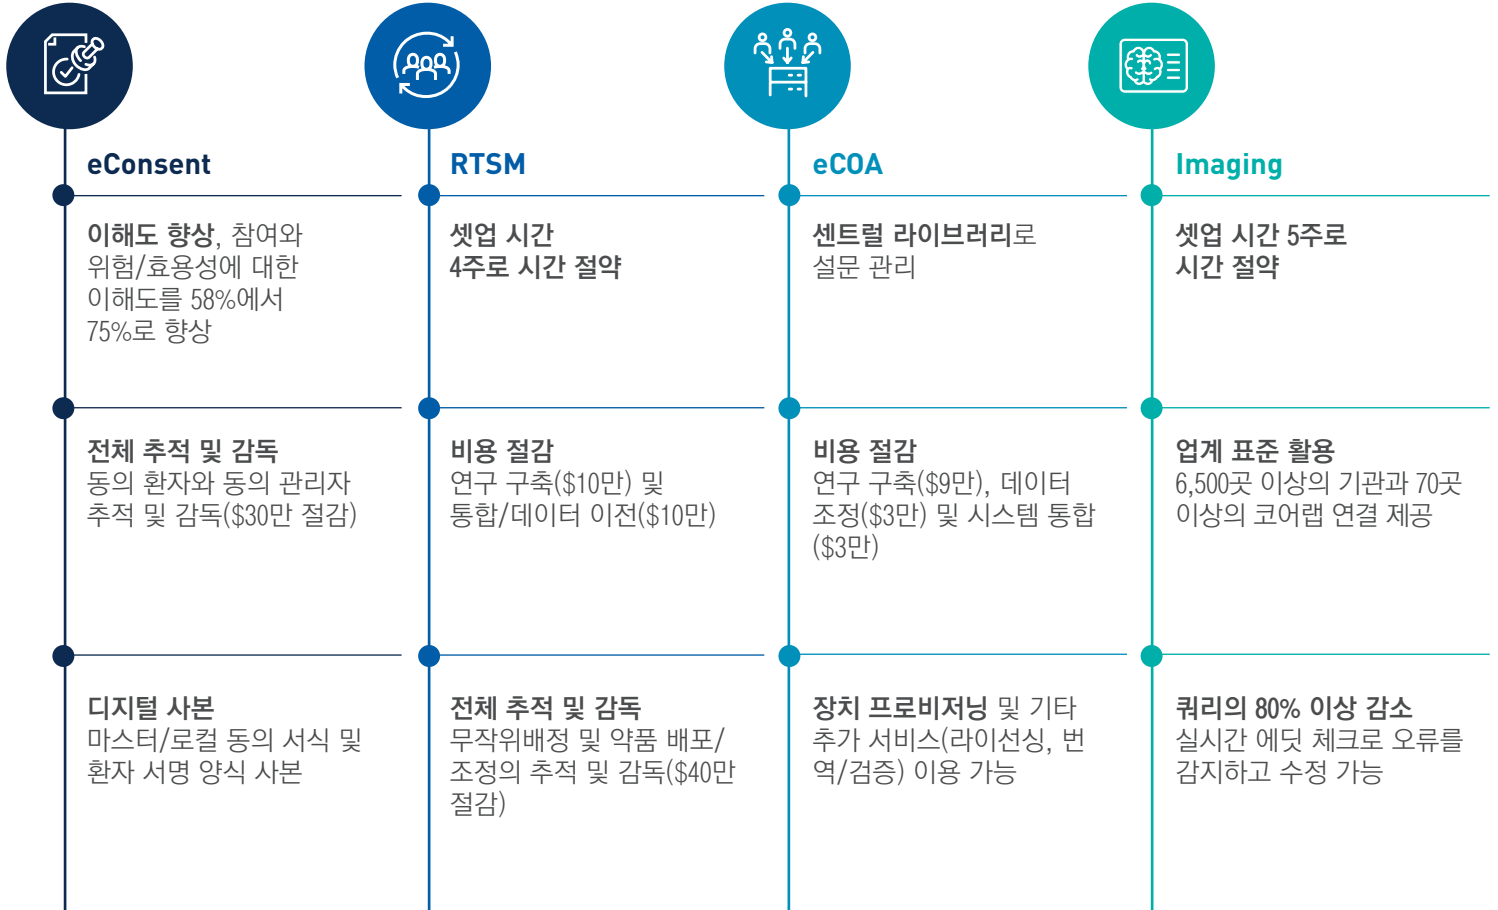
eConsent

이해도 향상, 참여와 위험/효용성에 대한 이해도를 58%에서 75%로 향상

전체 추적 및 감독
동의 환자와 동의 관리자 추적 및 감독($30만 절감)

디지털 사본
마스터/로컬 동의 서식 및 환자 서명 양식 사본

RTSM

셋업 시간 4주로 시간 절약

비용 절감
연구 구축($10만) 및 통합/데이터 이전($10만)

전체 추적 및 감독
무작위배정 및 약품 배포/조정의 추적 및 감독($40만 절감)

eCOA

센트럴 라이브러리로 설문 관리

비용 절감
연구 구축($9만), 데이터 조정($3만) 및 시스템 통합 ($3만)

장치 프로비저닝 및 기타 추가 서비스(라이선싱, 번역/검증) 이용 가능

Imaging

셋업 시간 5주로 시간 절약

업계 표준 활용
6,500곳 이상의 기관과 70곳 이상의 코어랩 연결 제공

쿼리의 80% 이상 감소
실시간 에딧 체크로 오류를 감지하고 수정 가능